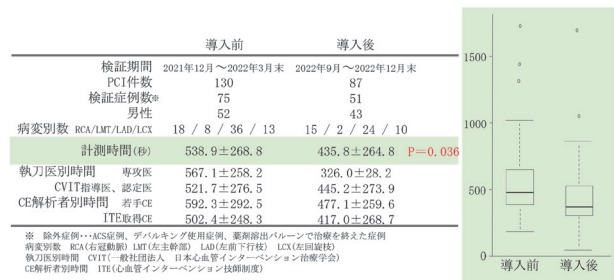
| | 導入前 | 導入後 | |
|---|---|---|---|
| 検証期間 | 2021年12月～2022年3月末 | 2022年9月～2022年12月末 | |
| PCI件数 | 130 | 87 | |
| 検証症例数※ | 75 | 51 | |
| 男性 | 52 | 43 | |
| 病変別数 RCA/LMT/LAD/LCX | 18 / 8 / 36 / 13 | 15 / 2 / 24 / 10 | |
| 計測時間(秒) | 538.9±268.8 | 435.8±264.8 | P=0.036 |
| 執刀医別時間 専攻医 | 567.1±258.2 | 326.0±228.2 | |
| CVIT指導医、認定医 | 521.7±276.5 | 445.2±273.9 | |
| CE解析者別時間 若手CE | 592.3±292.5 | 477.1±259.6 | |
| ITE取得CE | 502.4±248.3 | 417.0±268.7 | |

※ 除外症例…ACS症例、デバルキング使用症例、薬剤溶出バルーンで治療を終えた症例
病変別数 RCA(右冠動脈) LMT(左主幹部) LAD(左前下行枝) LCX(左回旋枝)
執刀医別時間 CVIT(一般社団法人 日本心血管インターベンション治療学会)
CE解析者別時間 ITE(心血管インターベンション技師制度)

1500
1000
500
0
導入前 導入後